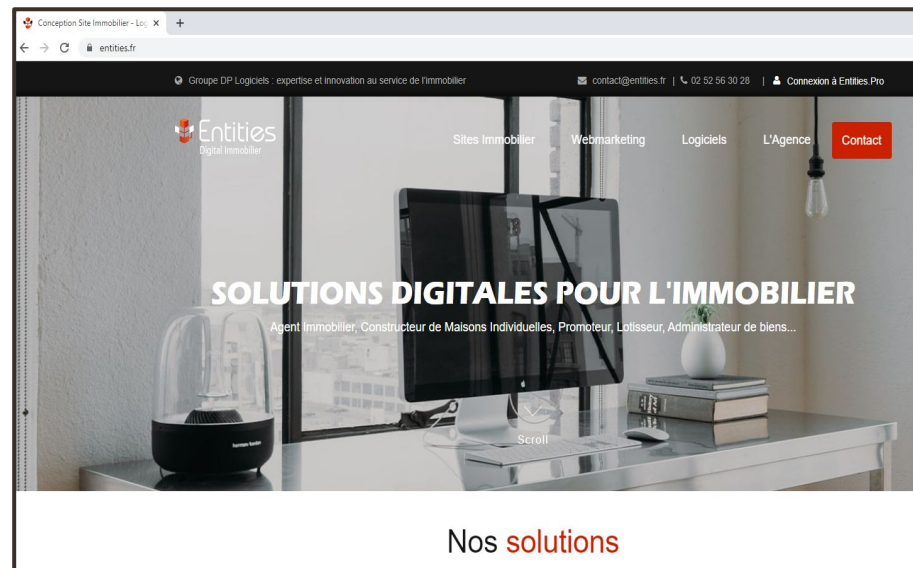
Conception Site Immobilier - Log ×
+
entities.fr

Groupe DP Logiciels : expertise et innovation au service de l'immobilier
contact@entities.fr | 02 52 56 30 28 | Connexion à Entities.Pro

Entities
Digital Immobilier

Sites Immobilier
Webmarketing
Logiciels
L'Agence
Contact

SOLUTIONS DIGITALES POUR L'IMMOBILIER

Agent Immobilier, Constructeur de Maisons Individuelles, Promoteur, Lotisseur, Administrateur de biens...

Scroll

harman kardon

Nos solutions